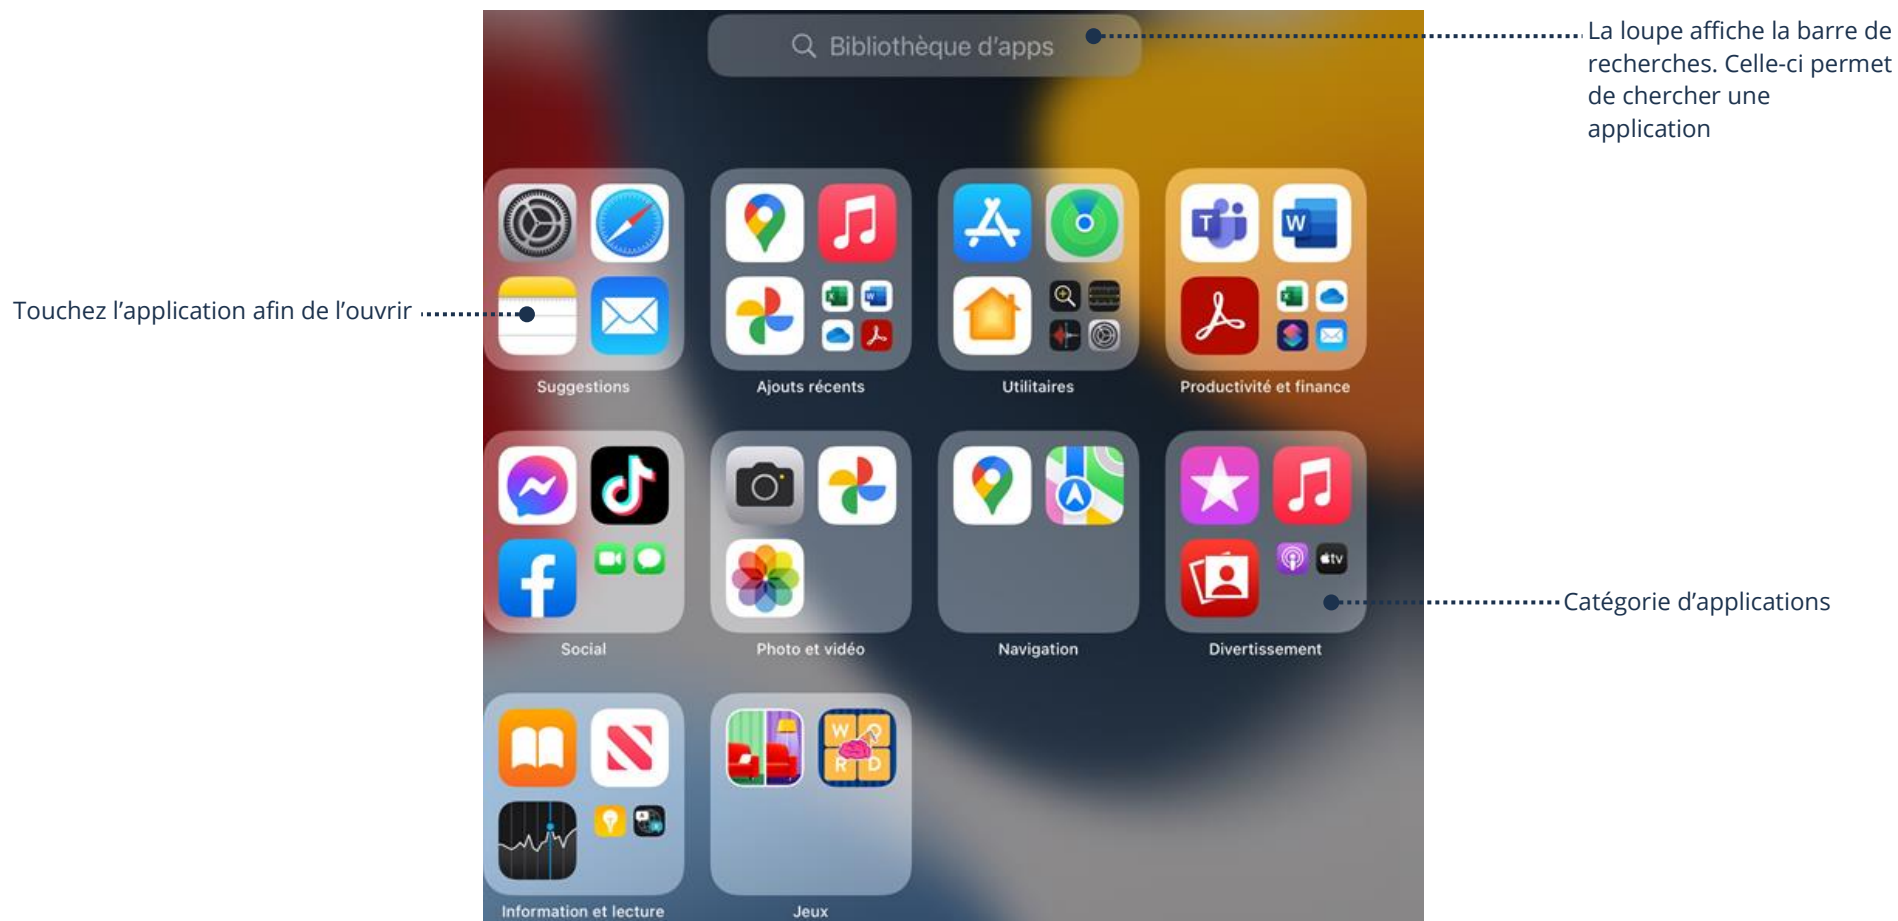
Bibliothèque d'apps

La loupe affiche la barre de recherches. Celle-ci permet de chercher une application

Touchez l'application afin de l'ouvrir

Suggestions

Ajouts récents

Utilitaires

Productivité et finance

Social

Photo et vidéo

Navigation

Divertissement

Catégorie d'applications

Information et lecture

Jeux